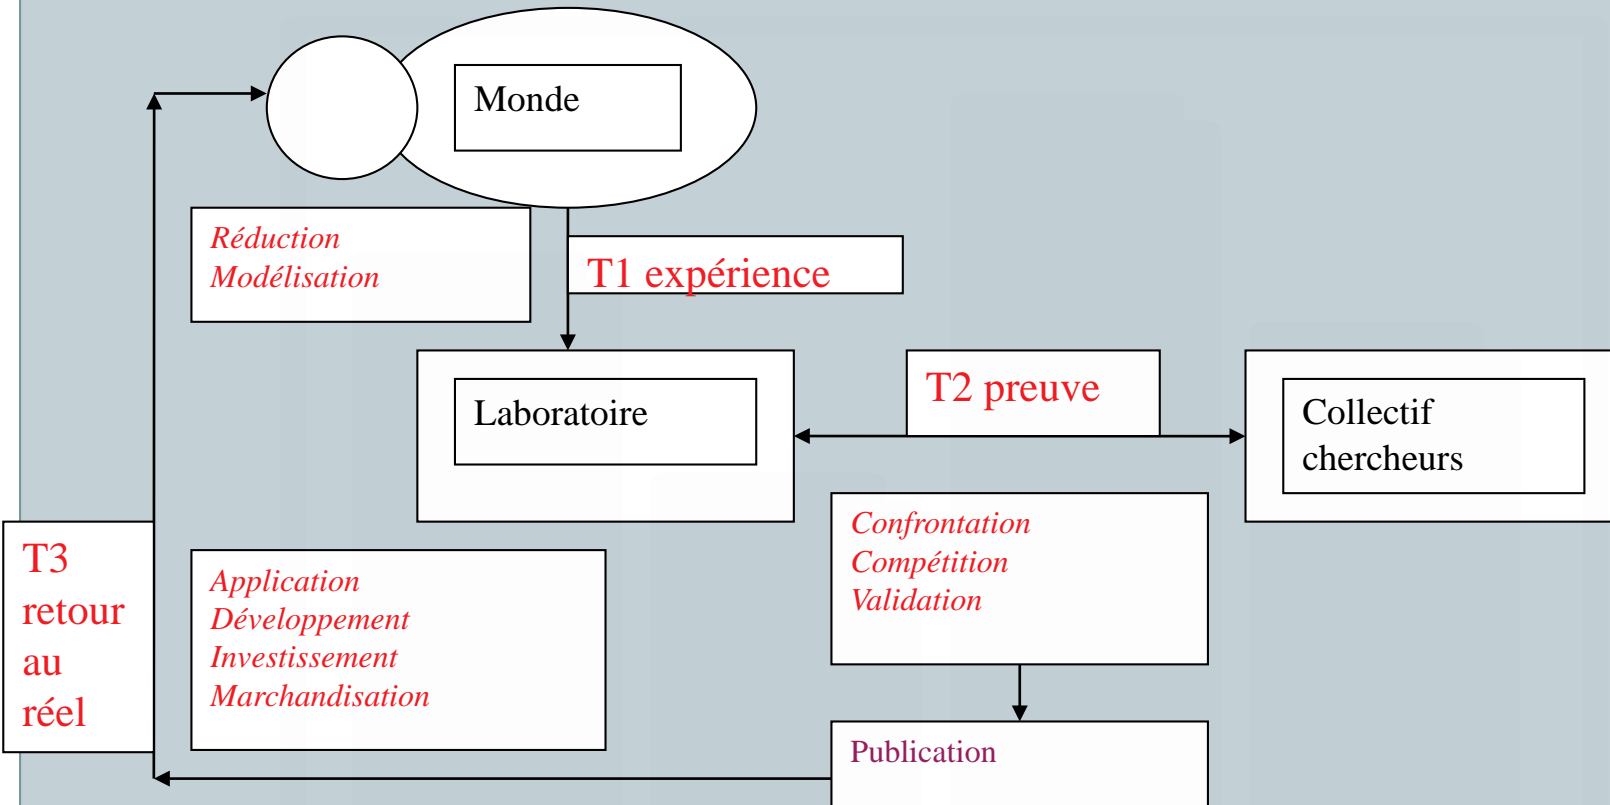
Monde

Réduction
Modélisation

T1 expérience

Laboratoire

T2 preuve

Collectif chercheurs

Confrontation
Compétition
Validation

T3 retour au réel

Application
Développement
Investissement
Marchandisation

Publication